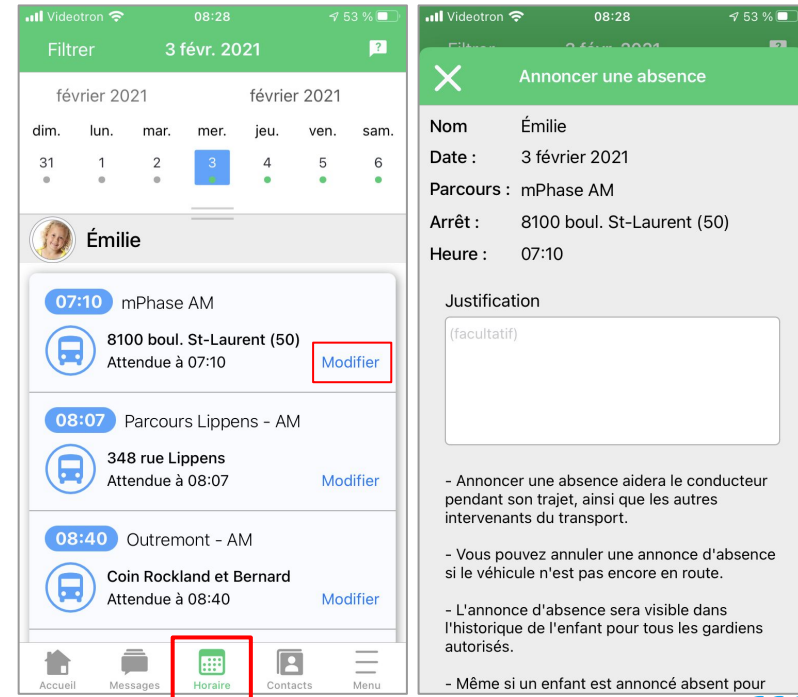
Videotron 08:28 53 %

Filtrer 3 févr. 2021

février 2021 février 2021

| dim. | lun. | mar. | mer. | jeu. | ven. | sam. |
|---|---|---|---|---|---|---|
| 31 | 1 | 2 | 3 | 4 | 5 | 6 |

Émilie

07:10 mPhase AM
8100 boul. St-Laurent (50)
Attendue à 07:10
Modifier

08:07 Parcours Lippens - AM
348 rue Lippens
Attendue à 08:07
Modifier

08:40 Outremont - AM
Coin Rockland et Bernard
Attendue à 08:40
Modifier

Accueil Messages Horaire Contacts Menu

Videotron 08:28 53 %

Annoncer une absence

Nom Émilie
Date : 3 février 2021
Parcours : mPhase AM
Arrêt : 8100 boul. St-Laurent (50)
Heure : 07:10

Justification
(facultatif)

- Annoncer une absence aidera le conducteur pendant son trajet, ainsi que les autres intervenants du transport.

- Vous pouvez annuler une annonce d'absence si le véhicule n'est pas encore en route.

- L'annonce d'absence sera visible dans l'historique de l'enfant pour tous les gardiens autorisés.

- Même si un enfant est annoncé absent pour